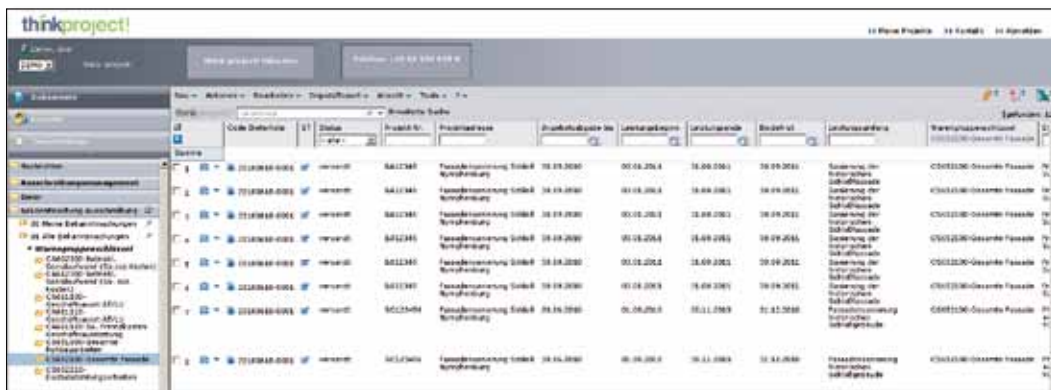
thinkproject!

>> Meine Projekte >> Kontakt >> Abmelden

Code Dokument | ST | Status | Projekt Nr. | Projektname | Zuschlagsdatum | Leistungsbeginn | Leistungsende | Budget | Leistungsumfang | Warengruppenschlüssel

Summe

| Code Dokument | ST | Status | Projekt Nr. | Projektname | Zuschlagsdatum | Leistungsbeginn | Leistungsende | Budget | Leistungsumfang | Warengruppenschlüssel |
|---|---|---|---|---|---|---|---|---|---|---|
| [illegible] | | versandt | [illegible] | Fassadensanierung Schloß Nymphenburg | 30.09.2010 | 00.01.2011 | 31.08.2011 | 30.09.2011 | Sanierung der historischen Schloßfassade | C0012100 Gesamte Fassade |
| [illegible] | | versandt | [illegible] | Fassadensanierung Schloß Nymphenburg | 30.09.2010 | 00.01.2011 | 31.08.2011 | 30.09.2011 | Sanierung der historischen Schloßfassade | C0012100 Gesamte Fassade |
| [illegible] | | versandt | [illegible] | Fassadensanierung Schloß Nymphenburg | 30.09.2010 | 00.01.2011 | 31.08.2011 | 30.09.2011 | Sanierung der historischen Schloßfassade | C0012100 Gesamte Fassade |
| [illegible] | | versandt | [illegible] | Fassadensanierung Schloß Nymphenburg | 30.09.2010 | 00.01.2011 | 31.08.2011 | 30.09.2011 | Sanierung der historischen Schloßfassade | C0012100 Gesamte Fassade |
| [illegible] | | versandt | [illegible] | Fassadensanierung Schloß Nymphenburg | 30.09.2010 | 00.01.2011 | 31.08.2011 | 30.09.2011 | Sanierung der historischen Schloßfassade | C0012100 Gesamte Fassade |
| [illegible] | | versandt | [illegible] | Fassadensanierung Schloß Nymphenburg | 30.09.2010 | 00.01.2011 | 31.08.2011 | 30.09.2011 | Sanierung der historischen Schloßfassade | C0012100 Gesamte Fassade |
| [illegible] | | versandt | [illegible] | Fassadensanierung Schloß Nymphenburg | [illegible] | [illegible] | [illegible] | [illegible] | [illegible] | C0012100 Gesamte Fassade |
| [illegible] | | versandt | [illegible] | Fassadensanierung Schloß Nymphenburg | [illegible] | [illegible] | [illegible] | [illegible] | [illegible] | |

Nachrichten
Ausschreibungsmanagement
Ausschreibung ausschreiben
Warengruppenschlüssel
C0012100 Gesamte Fassade